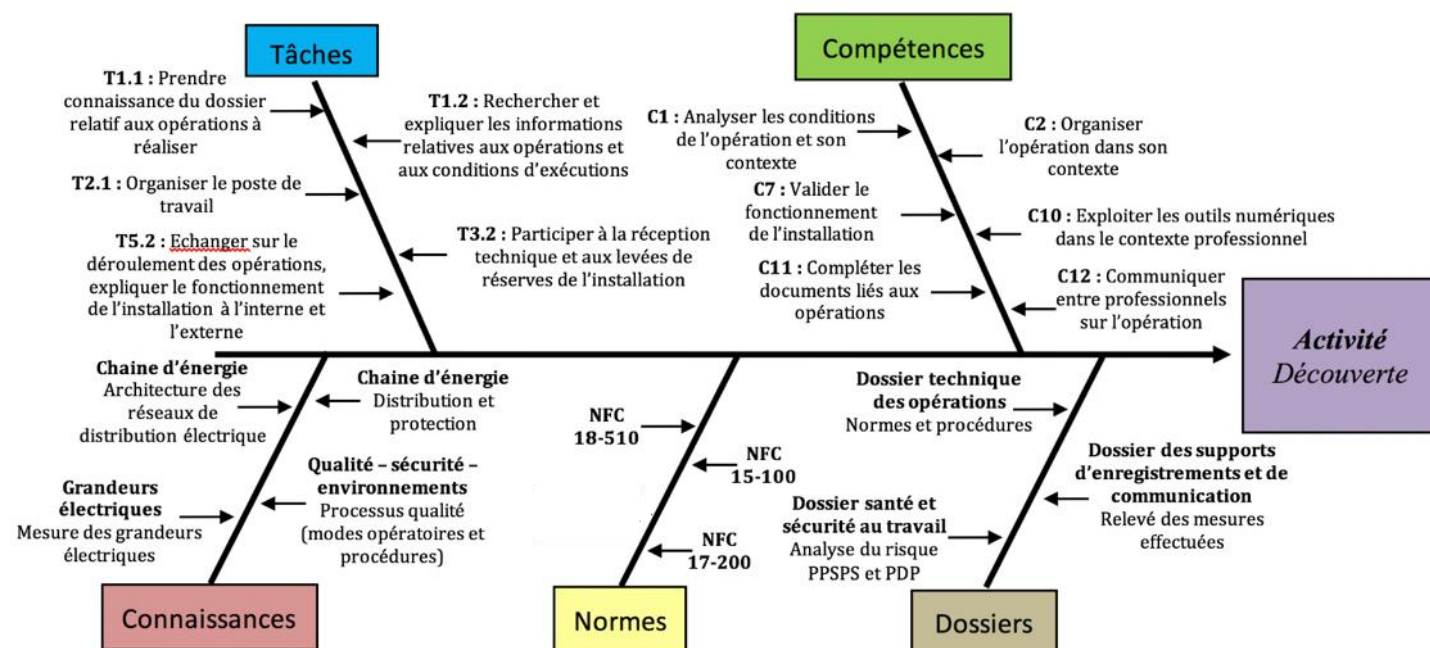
Tâches

T1.1 : Prendre connaissance du dossier relatif aux opérations à réaliser

T1.2 : Rechercher et expliquer les informations relatives aux opérations et aux conditions d'exécutions

T2.1 : Organiser le poste de travail

T5.2 : Echanger sur le déroulement des opérations, expliquer le fonctionnement de l'installation à l'interne et l'externe

T3.2 : Participer à la réception technique et aux levées de réserves de l'installation

Compétences

C1 : Analyser les conditions de l'opération et son contexte

C2 : Organiser l'opération dans son contexte

C7 : Valider le fonctionnement de l'installation

C10 : Exploiter les outils numériques dans le contexte professionnel

C11 : Compléter les documents liés aux opérations

C12 : Communiquer entre professionnels sur l'opération

Activité Découverte

Chaine d'énergie
Architecture des réseaux de distribution électrique

Chaine d'énergie
Distribution et protection

Grandeurs électriques
Mesure des grandeurs électriques

Qualité – sécurité – environnements
Processus qualité (modes opératoires et procédures)

Connaissances

NFC 18-510

NFC 15-100

NFC 17-200

Normes

Dossier technique des opérations
Normes et procédures

Dossier des supports d'enregistrements et de communication
Relevé des mesures effectuées

Dossier santé et sécurité au travail
Analyse du risque
PPSPS et PDP

Dossiers